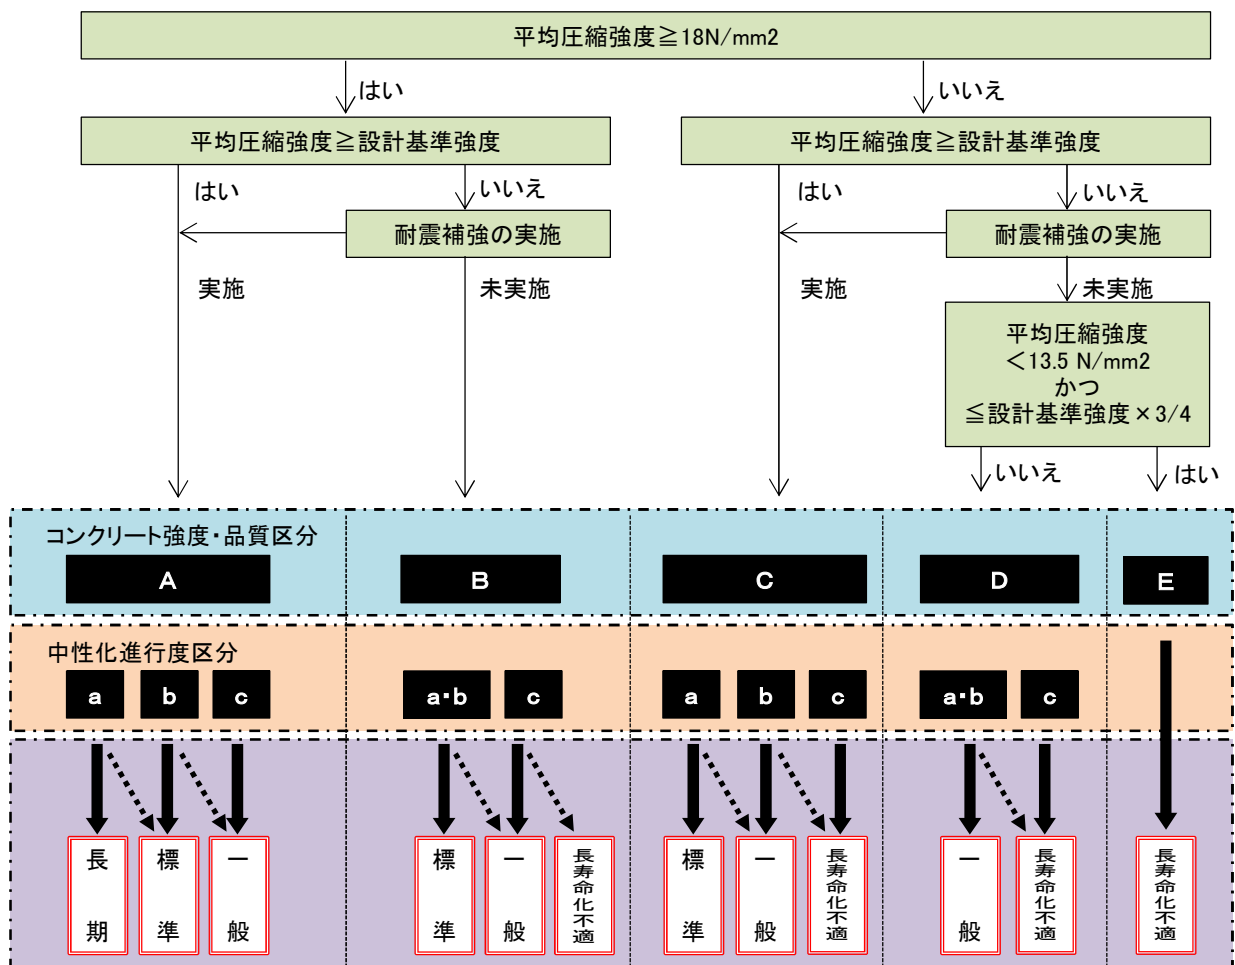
平均圧縮強度≧18N/mm2

はい

いいえ

平均圧縮強度≧設計基準強度

平均圧縮強度≧設計基準強度

はい

いいえ

はい

いいえ

耐震補強の実施

耐震補強の実施

実施

未実施

実施

未実施

平均圧縮強度
＜13.5 N/mm2
かつ
≦設計基準強度×3/4

いいえ

はい

コンクリート強度・品質区分

A

B

C

D

E

中性化進行度区分

a b c

a・b c

a b c

a・b c

長期

標準

一般

標準

一般

長寿命化不適

標準

一般

長寿命化不適

一般

長寿命化不適

長寿命化不適